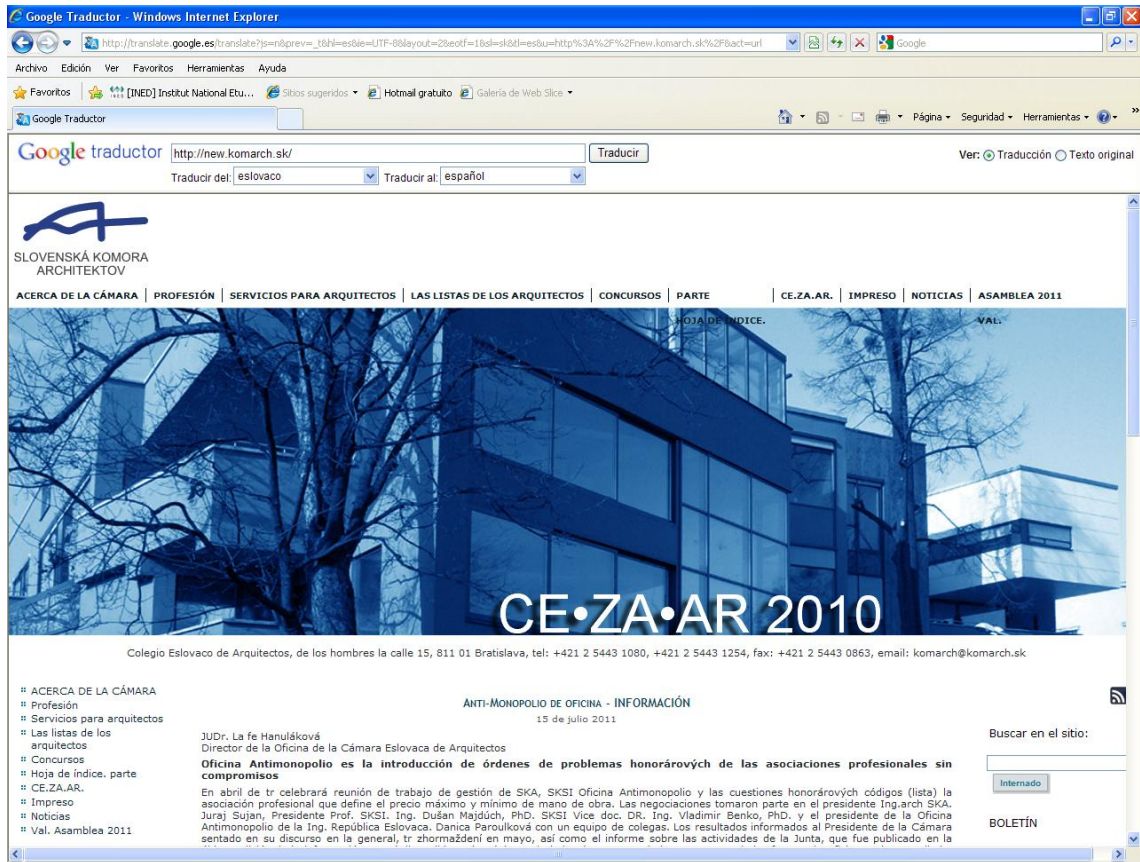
Google Traductor - Windows Internet Explorer

http://translate.google.es/translate?js=n&prev=_t&hl=es&ie=UTF-8&layout=2&eotf=1&sl=sk&tl=es&u=http%3A%2F%2Fnew.komarch.sk%2F&act=url

Google

Archivo Edición Ver Favoritos Herramientas Ayuda

Favoritos [INED] Institut National Etu... Sitios sugeridos Hotmail gratuito Galería de Web Slice

Google Traductor

Página Seguridad Herramientas

Google traductor http://new.komarch.sk/ Traducir

Traducir del: eslovaco Traducir al: español

Ver: Traducción Texto original

SLOVENSKÁ KOMORA ARCHITEKTOV

ACERCA DE LA CÁMARA | PROFESIÓN | SERVICIOS PARA ARQUITECTOS | LAS LISTAS DE LOS ARQUITECTOS | CONCURSOS | PARTE HOJA DE ÍNDICE. | CE.ZA.AR. | IMPRESO | NOTICIAS | ASAMBLEA 2011 VAL.

CE•ZA•AR 2010

Colegio Eslovaco de Arquitectos, de los hombres la calle 15, 811 01 Bratislava, tel: +421 2 5443 1080, +421 2 5443 1254, fax: +421 2 5443 0863, email: komarch@komarch.sk

ACERCA DE LA CÁMARA
Profesión
Servicios para arquitectos
Las listas de los arquitectos
Concursos
Hoja de índice. parte
CE.ZA.AR.
Impreso
Noticias
Val. Asamblea 2011

ANTI-MONOPOLIO DE OFICINA - INFORMACIÓN
15 de julio 2011

JUDr. La fe Hanuláková
Director de la Oficina de la Cámara Eslovaca de Arquitectos

Oficina Antimonopolio es la introducción de órdenes de problemas honorárových de las asociaciones profesionales sin compromisos

En abril de tr celebrará reunión de trabajo de gestión de SKA, SKSI Oficina Antimonopolio y las cuestiones honorárových códigos (lista) la asociación profesional que define el precio máximo y mínimo de mano de obra. Las negociaciones tomaron parte en el presidente Ing.arch SKA. Juraj Sujan, Presidente Prof. SKSI. Ing. Dušan Majdúch, PhD. SKSI Vice doc. DR. Ing. Vladimir Benko, PhD. y el presidente de la Oficina Antimonopolio de la Ing. República Eslovaca. Danica Paroulková con un equipo de colegas. Los resultados informados al Presidente de la Cámara sentado en su discurso en la general, tr zhormaždení en mayo, así como el informe sobre las actividades de la Junta, que fue publicado en la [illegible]

Buscar en el sitio:

Internado

BOLETÍN